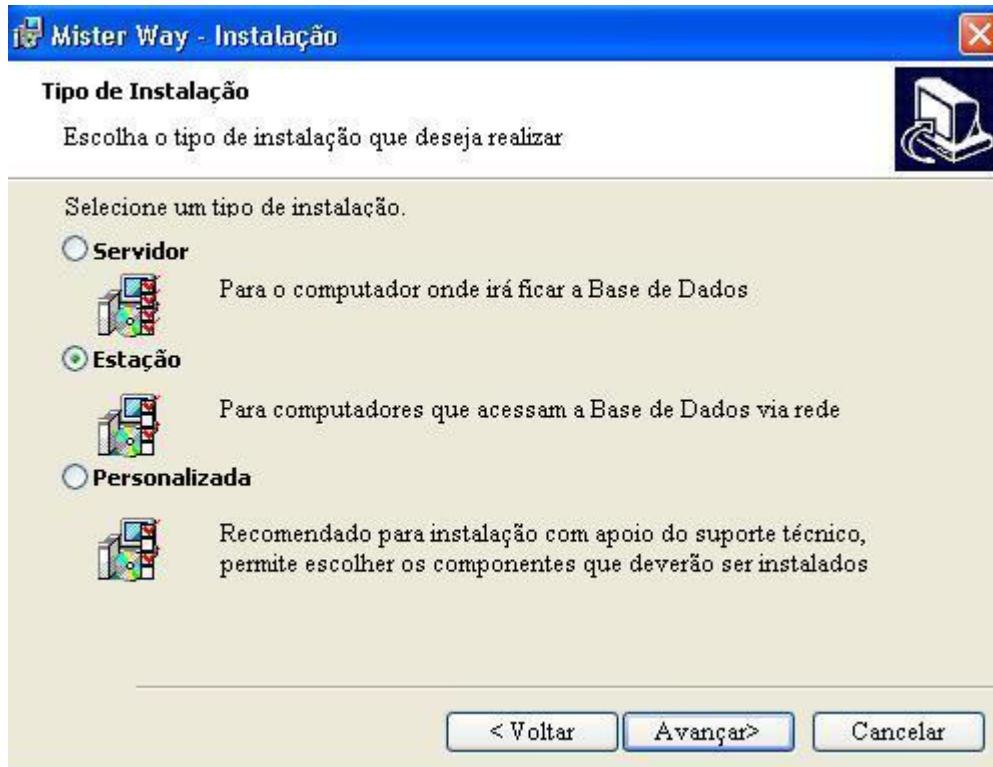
Mister Way - Instalação

Tipo de Instalação

Escolha o tipo de instalação que deseja realizar

Selecione um tipo de instalação.

Servidor

Para o computador onde irá ficar a Base de Dados

Estação

Para computadores que acessam a Base de Dados via rede

Personalizada

Recomendado para instalação com apoio do suporte técnico, permite escolher os componentes que deverão ser instalados

< Voltar

Avançar>

Cancelar